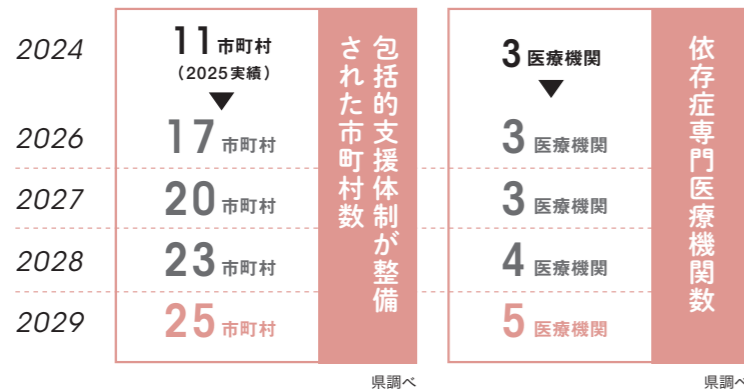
| | | | | |
|---|---|---|---|---|
| 2024 | 11市町村 （2025実績） | 包括的支援体制が整備された市町村数 | 3医療機関 | 依存症専門医療機関数 |
| 2026 | 17市町村 | | 3医療機関 | |
| 2027 | 20市町村 | | 3医療機関 | |
| 2028 | 23市町村 | | 4医療機関 | |
| 2029 | 25市町村 | | 5医療機関 | |

県調べ

県調べ